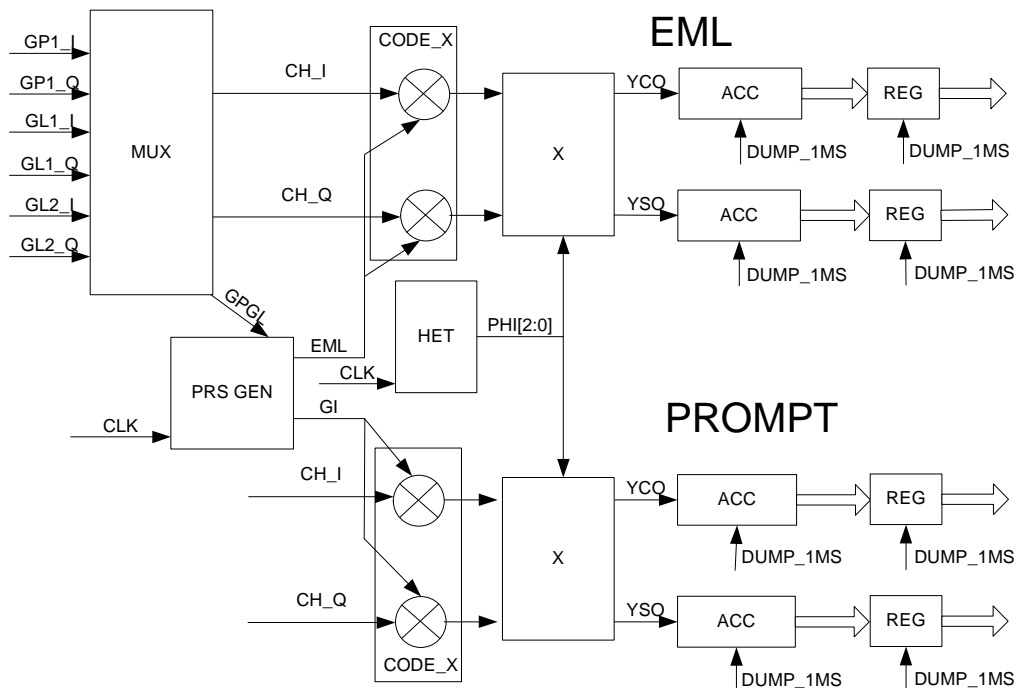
EML

GP1_I
GP1_Q
GL1_I
GL1_Q
GL2_I
GL2_Q

MUX

CODE_X

CH_I

CH_Q

X

YCO

YSO

ACC

REG

DUMP_1MS

DUMP_1MS

ACC

REG

DUMP_1MS

DUMP_1MS

GPGL

EML

HET

PHI[2:0]

CLK

PRS GEN

CLK

GI

PROMPT

CH_I

CH_Q

X

YCO

YSO

ACC

REG

DUMP_1MS

DUMP_1MS

ACC

REG

DUMP_1MS

DUMP_1MS

CODE_X